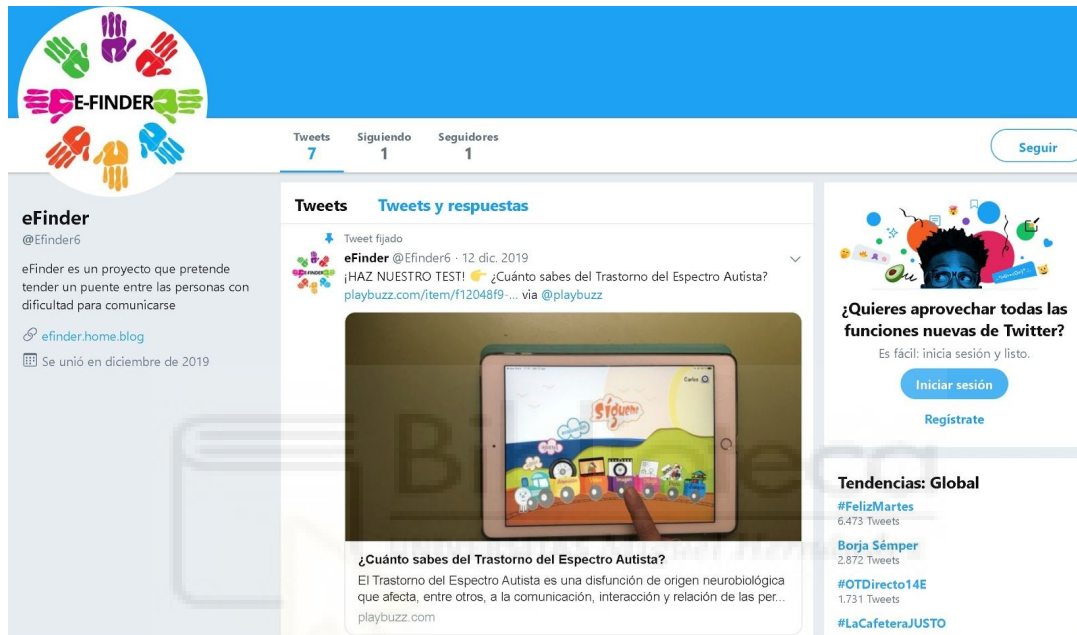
E-FINDER

Tweets
7

Siguiendo
1

Seguidores
1

Seguir

eFinder
@Efinder6

eFinder es un proyecto que pretende tender un puente entre las personas con dificultad para comunicarse

efinder.home.blog

Se unió en diciembre de 2019

Tweets
Tweets y respuestas

Tweet fijado

eFinder @Efinder6 · 12 dic. 2019
¡HAZ NUESTRO TEST! 👉 ¿Cuánto sabes del Trastorno del Espectro Autista? playbuzz.com/item/f12048f9-... via @playbuzz

Carlos

Sígueme

¿Cuánto sabes del Trastorno del Espectro Autista?
El Trastorno del Espectro Autista es una disfunción de origen neurobiológica que afecta, entre otros, a la comunicación, interacción y relación de las per...
playbuzz.com

¿Quieres aprovechar todas las funciones nuevas de Twitter?
Es fácil: inicia sesión y listo.

Iniciar sesión

Regístrate

Tendencias: Global
#FelizMartes
6.473 Tweets
Borja Sémper
2.872 Tweets
#OTDirecto14E
1.731 Tweets
#LaCafeteraJUSTO